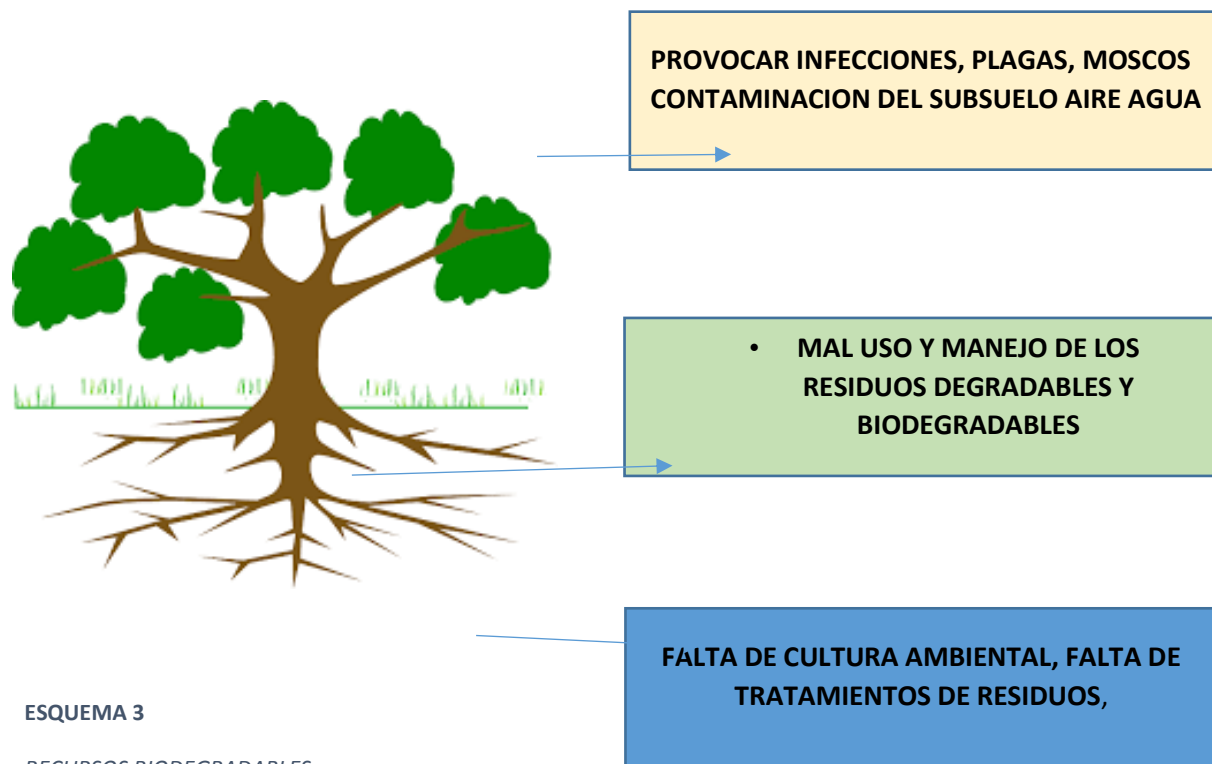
PROVOCAR INFECCIONES, PLAGAS, MOSCOS CONTAMINACION DEL SUBSUELO AIRE AGUA

• MAL USO Y MANEJO DE LOS RESIDUOS DEGRADABLES Y BIODEGRADABLES

FALTA DE CULTURA AMBIENTAL, FALTA DE TRATAMIENTOS DE RESIDUOS,

ESQUEMA 3

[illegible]